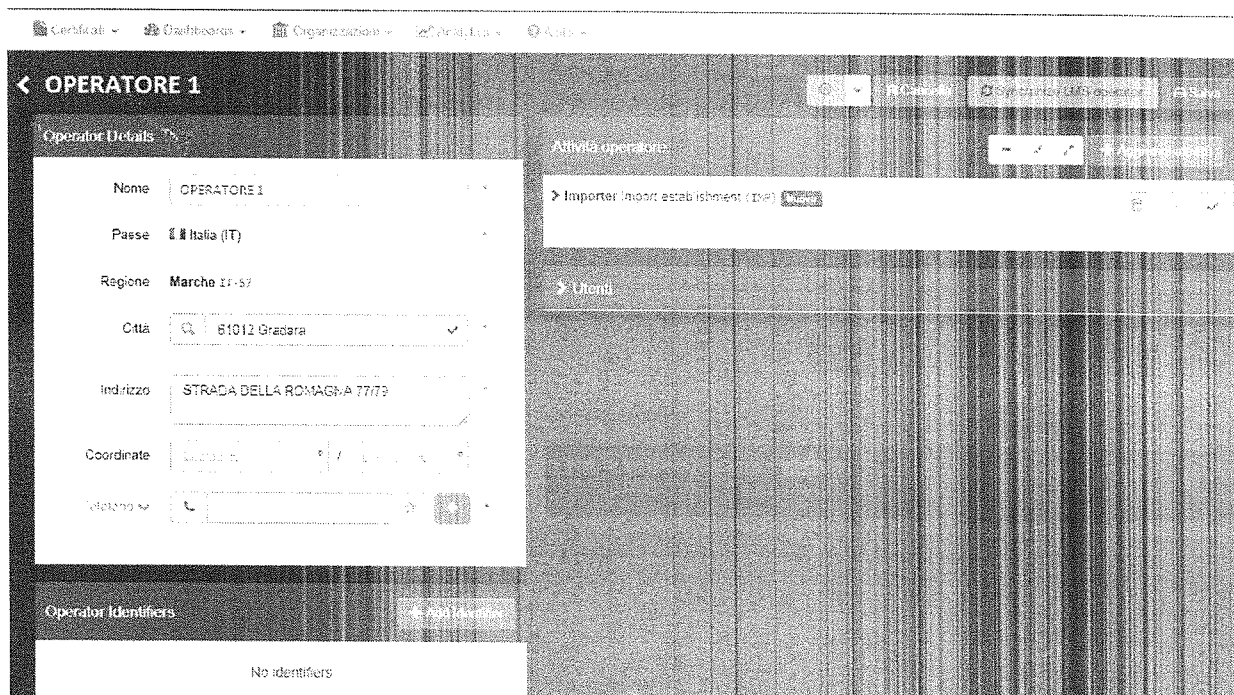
Certificati ▾ Dashboards ▾ Organizzazioni ▾ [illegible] ▾ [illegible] ▾

< OPERATORE 1

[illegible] Cancella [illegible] Salva

Operator Details

Nome OPERATORE 1

Paese Italia (IT)

Regione Marche IT-57

Città 61012 Gradara

Indirizzo STRADA DELLA ROMAGNA 77/79

Coordinate

Telefono

Attività operatore

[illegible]

> Importer Import establishment (IMP) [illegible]

> Utenti

Operator Identifiers

Add Identifier

No identifiers